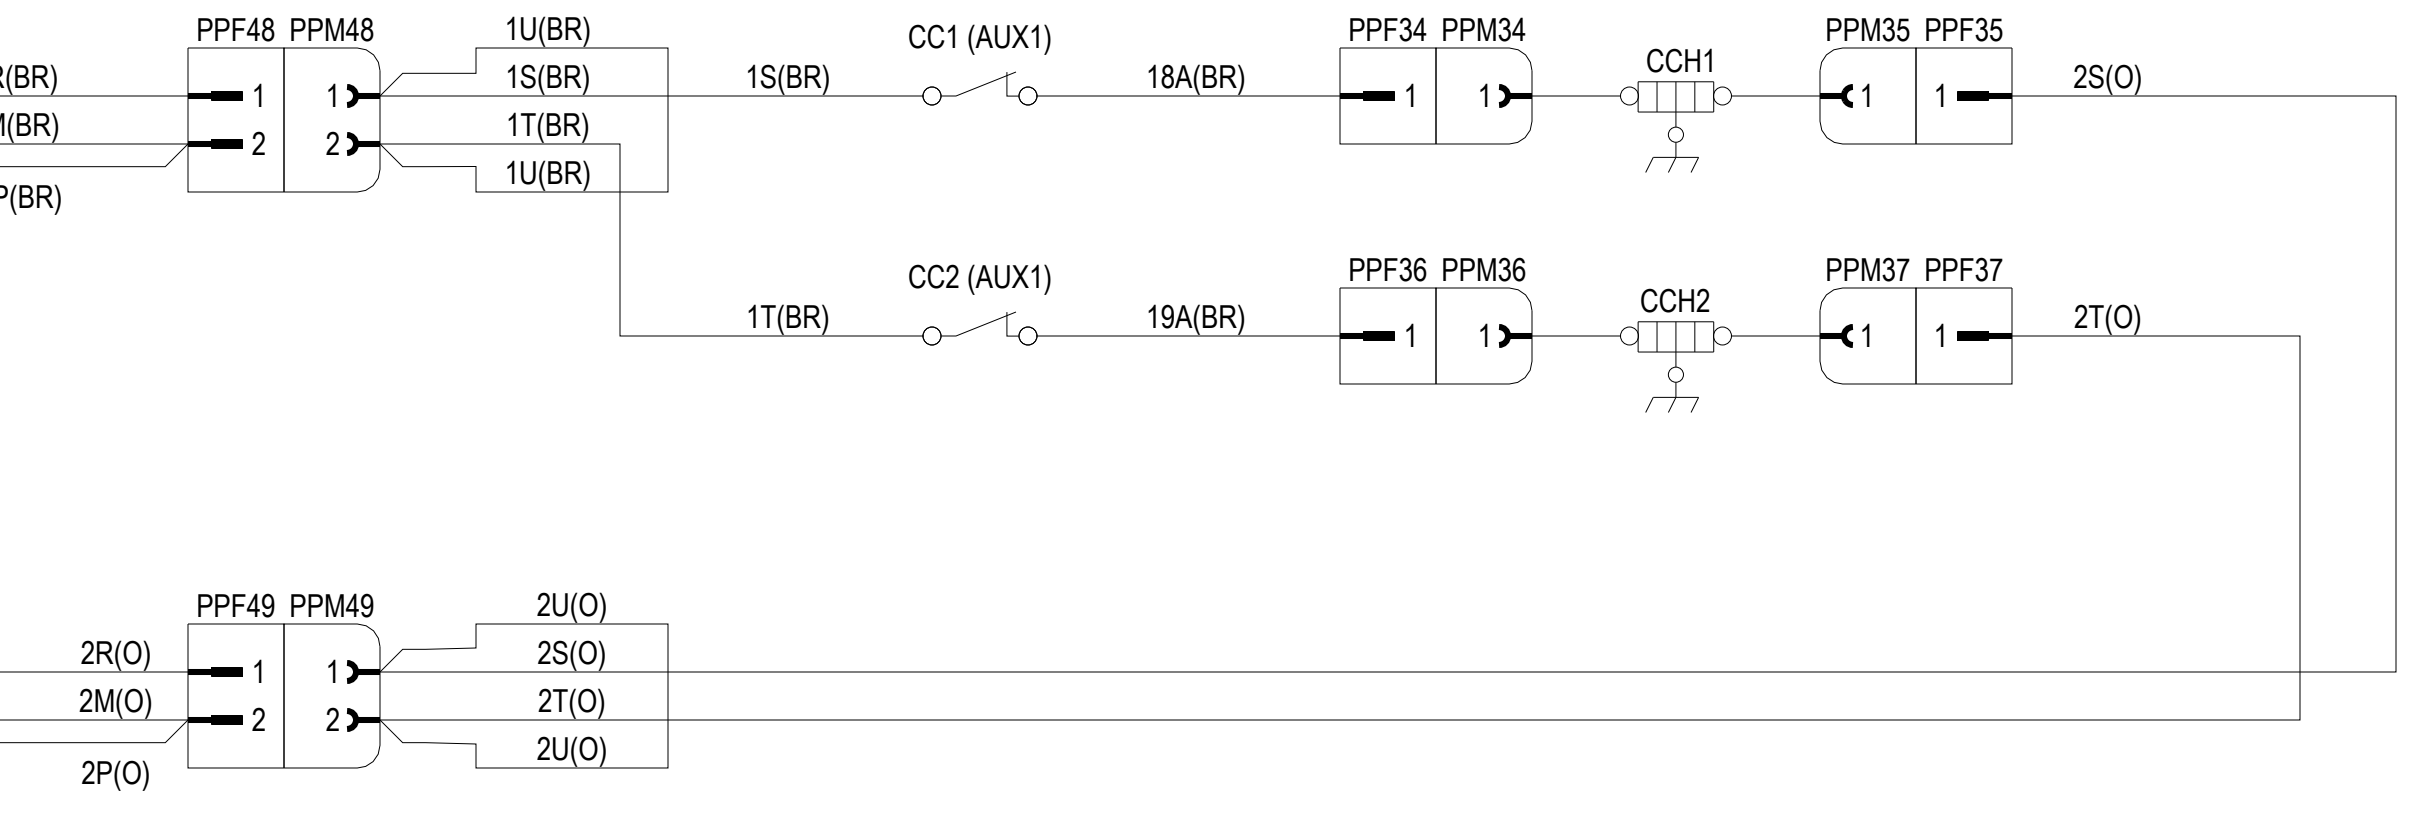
R(BR)
M(BR)
P(BR)

PPF48 PPM48
1
2
1
2

1U(BR)
1S(BR)
1T(BR)
1U(BR)

1S(BR)
CC1 (AUX1)
18A(BR)

PPF34 PPM34
1
1

CCH1

PPM35 PPF35
1
1

2S(O)

1T(BR)
CC2 (AUX1)
19A(BR)

PPF36 PPM36
1
1

CCH2

PPM37 PPF37
1
1

2T(O)

2R(O)
2M(O)
2P(O)

PPF49 PPM49
1
2
1
2

2U(O)
2S(O)
2T(O)
2U(O)